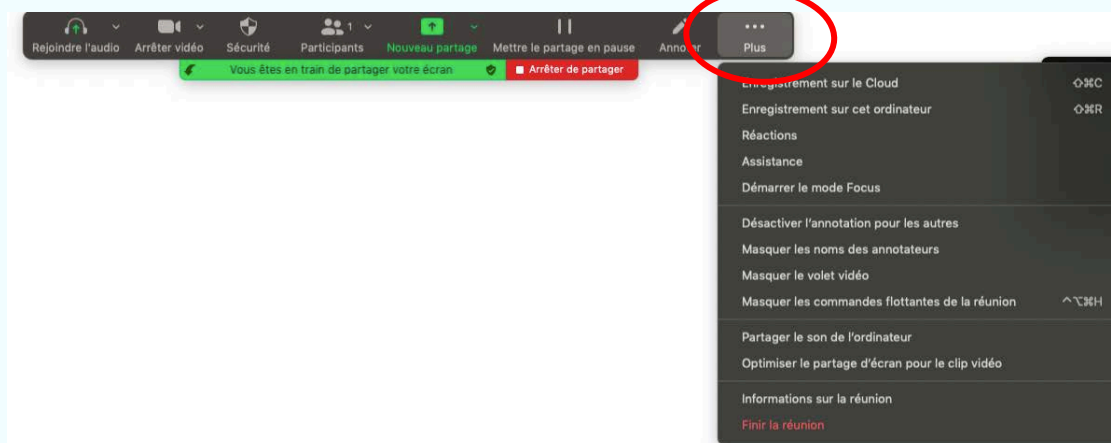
Rejoindre l'audio Arrêter vidéo Sécurité Participants 1 Nouveau partage Mettre le partage en pause Annoter Plus

Vous êtes en train de partager votre écran Arrêter de partager

Enregistrement sur le Cloud ⇧⌘C
Enregistrement sur cet ordinateur ⇧⌘R
Réactions
Assistance
Démarrer le mode Focus

Désactiver l'annotation pour les autres
Masquer les noms des annotateurs
Masquer le volet vidéo
Masquer les commandes flottantes de la réunion ^⌥⌘H

Partager le son de l'ordinateur
Optimiser le partage d'écran pour le clip vidéo

Informations sur la réunion
Finir la réunion